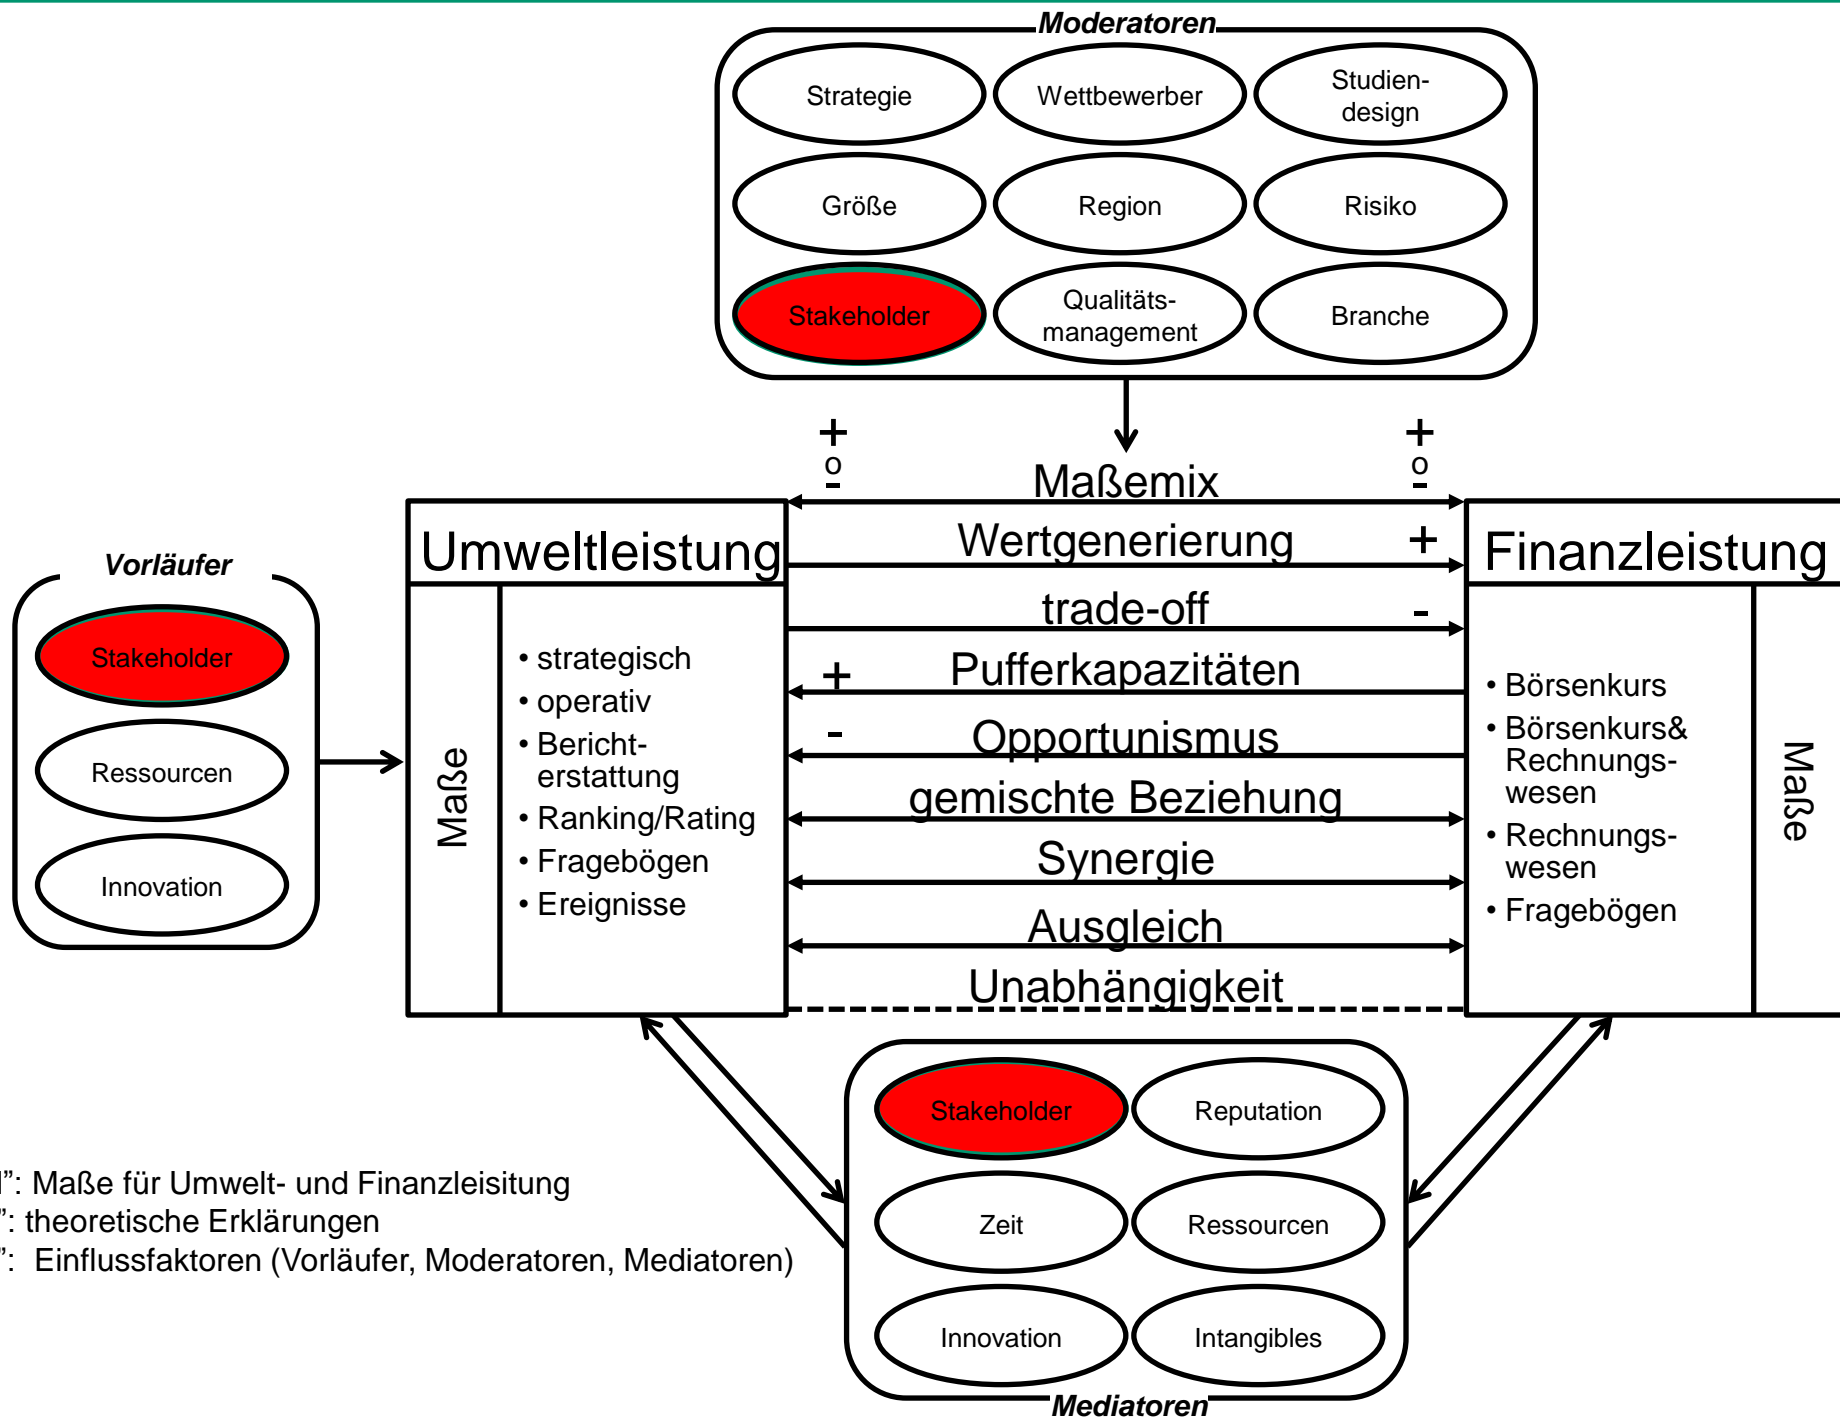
Moderatoren

Strategie

Wettbewerber

Studiendesign

Größe

Region

Risiko

Stakeholder

Qualitätsmanagement

Branche

+
o

+
o

Maßemix

Umweltleistung

Wertgenerierung

+

Finanzleistung

trade-off

-

+

Pufferkapazitäten

-

Opportunismus

gemischte Beziehung

Synergie

Ausgleich

Unabhängigkeit

Vorläufer

Stakeholder

Ressourcen

Innovation

Maße

• strategisch
• operativ
• Berichterstattung
• Ranking/Rating
• Fragebögen
• Ereignisse

• Börsenkurs
• Börsenkurs& Rechnungswesen
• Rechnungswesen
• Fragebögen

Maße

Stakeholder

Reputation

Zeit

Ressourcen

Innovation

Intangibles

Mediatoren

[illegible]": Maße für Umwelt- und Finanzleisitung
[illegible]": theoretische Erklärungen
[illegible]": Einflussfaktoren (Vorläufer, Moderatoren, Mediatoren)